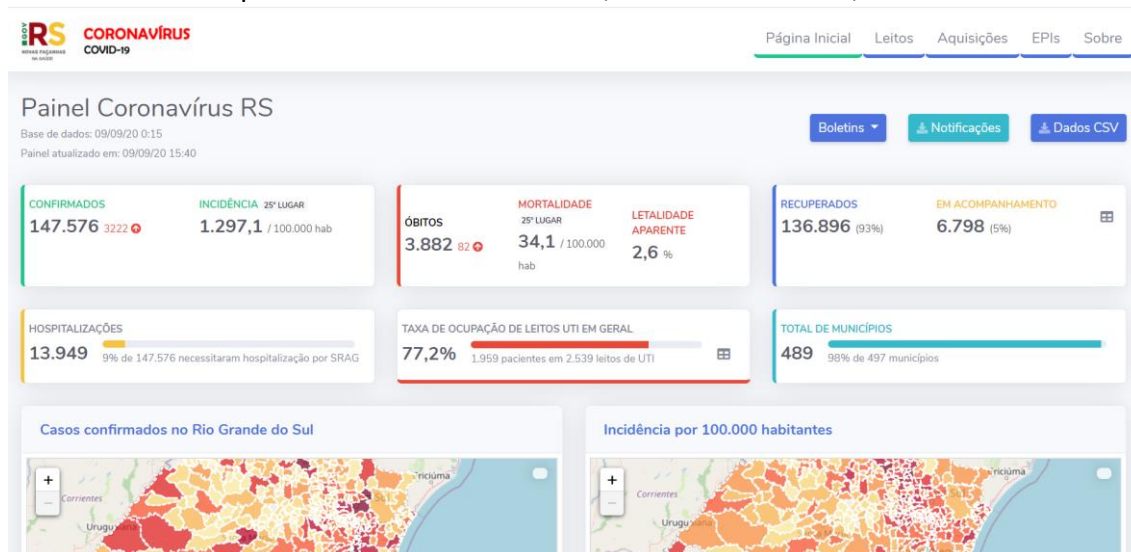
GOV RS NOVAS FRONTEIRAS NA SAÚDE CORONAVÍRUS COVID-19

Página Inicial Leitos Aquisições EPIs Sobre

Painel Coronavírus RS
Base de dados: 09/09/20 0:15
Painel atualizado em: 09/09/20 15:40

Boletins Notificações Dados CSV

CONFIRMADOS
147.576 3222

INCIDÊNCIA 25º LUGAR
1.297,1 / 100.000 hab

ÓBITOS
3.882 82

MORTALIDADE 25º LUGAR
34,1 / 100.000 hab

LETALIDADE APARENTE
2,6 %

RECUPERADOS
136.896 (93%)

EM ACOMPANHAMENTO
6.798 (5%)

HOSPITALIZAÇÕES
13.949 9% de 147.576 necessitaram hospitalização por SRAG

TAXA DE OCUPAÇÃO DE LEITOS UTI EM GERAL
77,2% 1.959 pacientes em 2.539 leitos de UTI

TOTAL DE MUNICÍPIOS
489 98% de 497 municípios

Casos confirmados no Rio Grande do Sul

+
−
Corrientes
Urugu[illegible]
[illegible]riciúma

Incidência por 100.000 habitantes

+
−
Corrientes
Urugu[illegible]
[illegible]riciúma